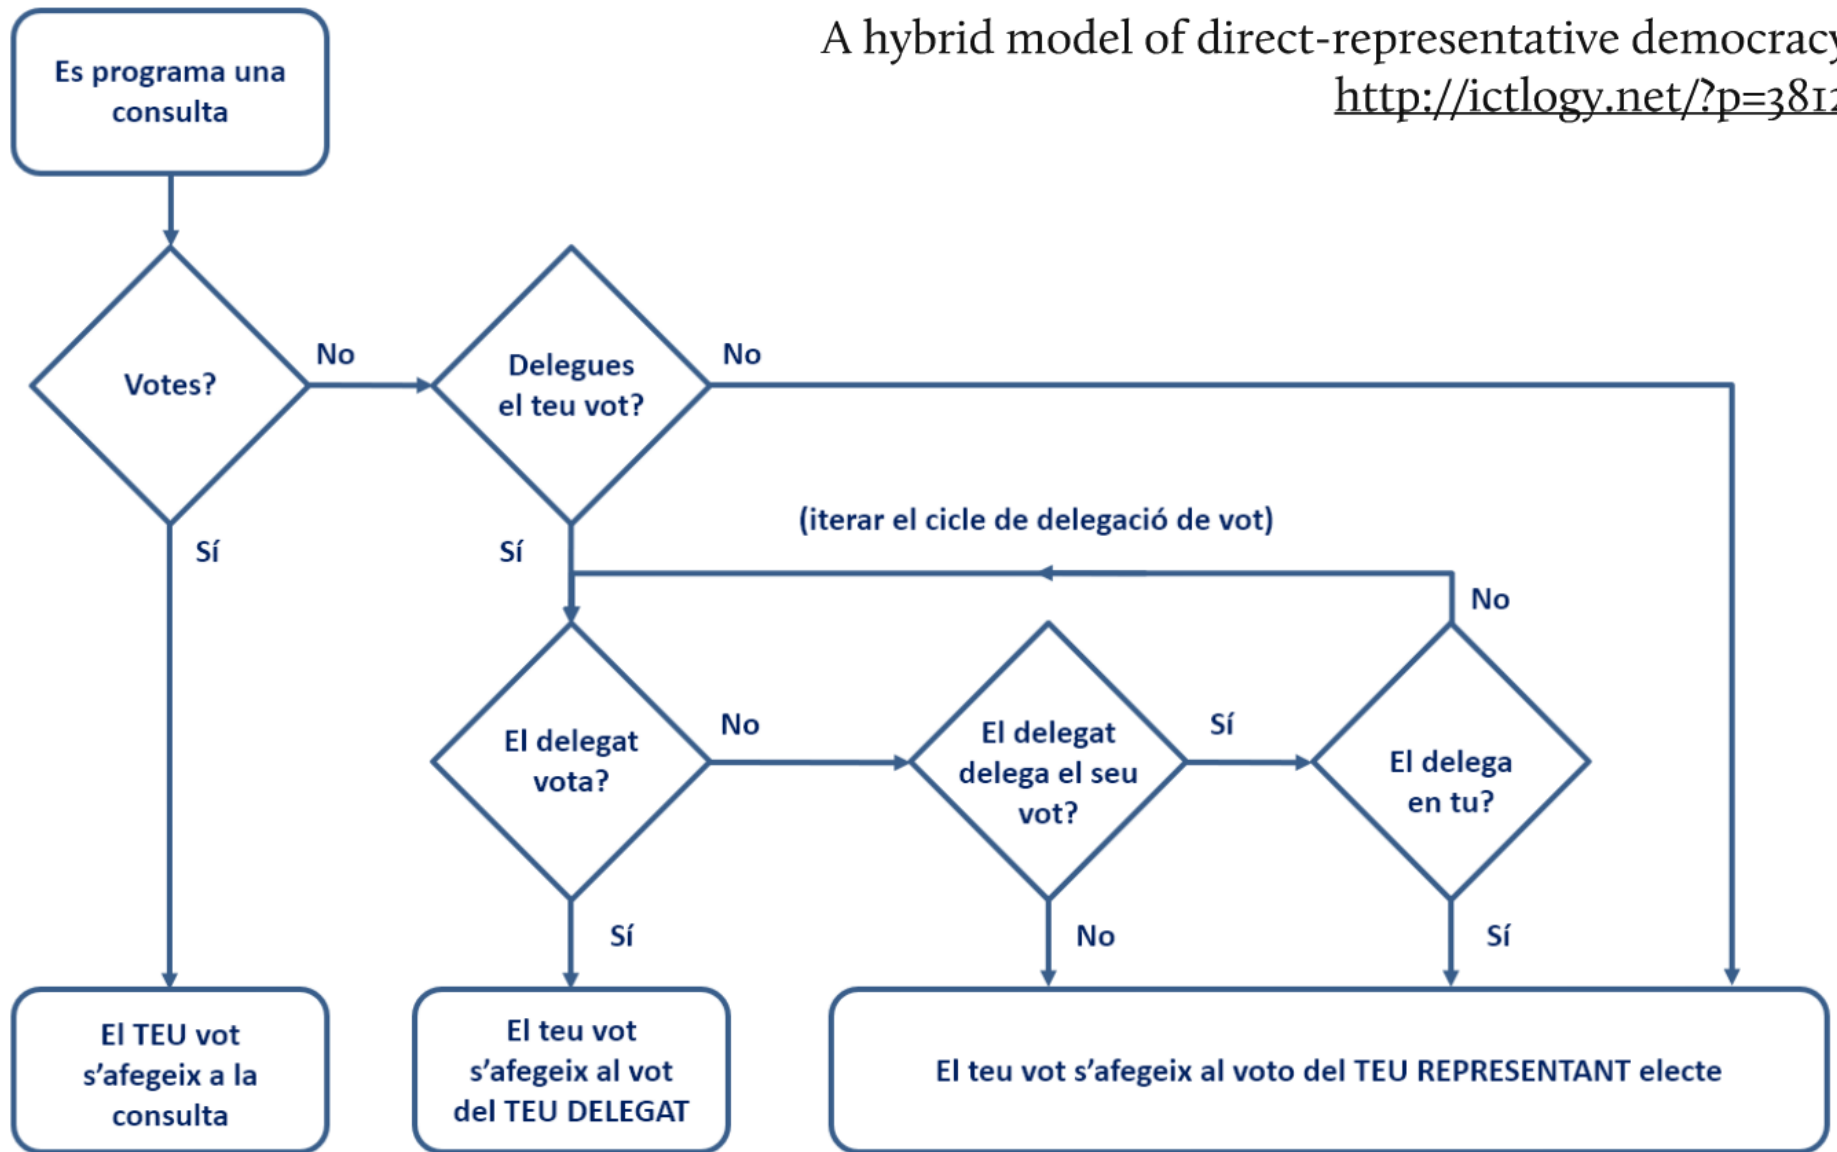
A hybrid model of direct-representative democrac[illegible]
http://ictlogy.net/?p=381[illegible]

Es programa una consulta

Votes?

No

Sí

Delegues el teu vot?

No

Sí

(iterar el cicle de delegació de vot)

No

El delegat vota?

No

Sí

El delegat delega el seu vot?

Sí

No

El delega en tu?

Sí

El TEU vot s'afegeix a la consulta

El teu vot s'afegeix al vot del TEU DELEGAT

El teu vot s'afegeix al voto del TEU REPRESENTANT electe